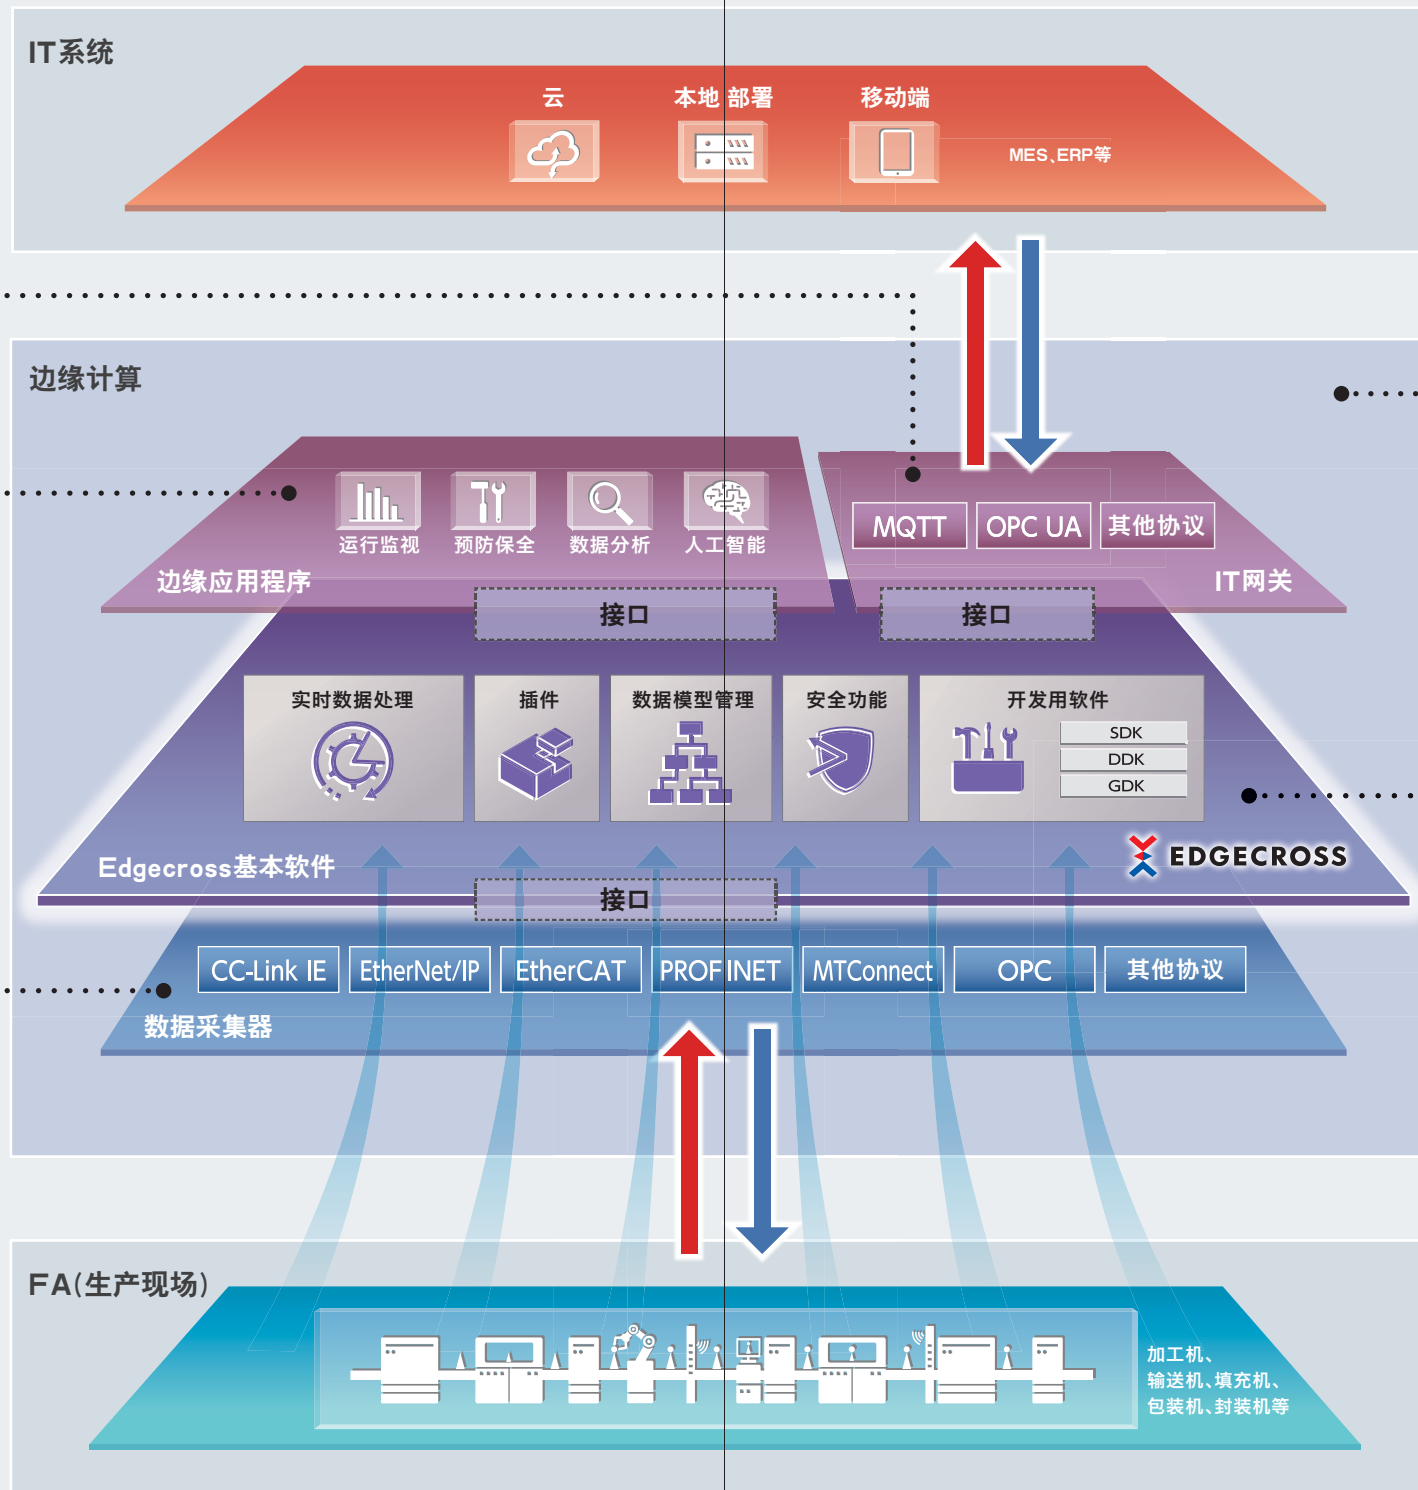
IT系统

云

本地 部署

移动端

MES、ERP等

边缘计算

运行监视

预防保全

数据分析

人工智能

边缘应用程序

MQTT

OPC UA

其他协议

IT网关

接口

接口

实时数据处理

插件

数据模型管理

安全功能

开发用软件

SDK

DDK

GDK

Edgecross基本软件

EDGECROSS

接口

CC-Link IE

EtherNet/IP

EtherCAT

PROFINET

MTConnect

OPC

其他协议

数据采集器

FA(生产现场)

加工机、输送机、填充机、包装机、封装机等